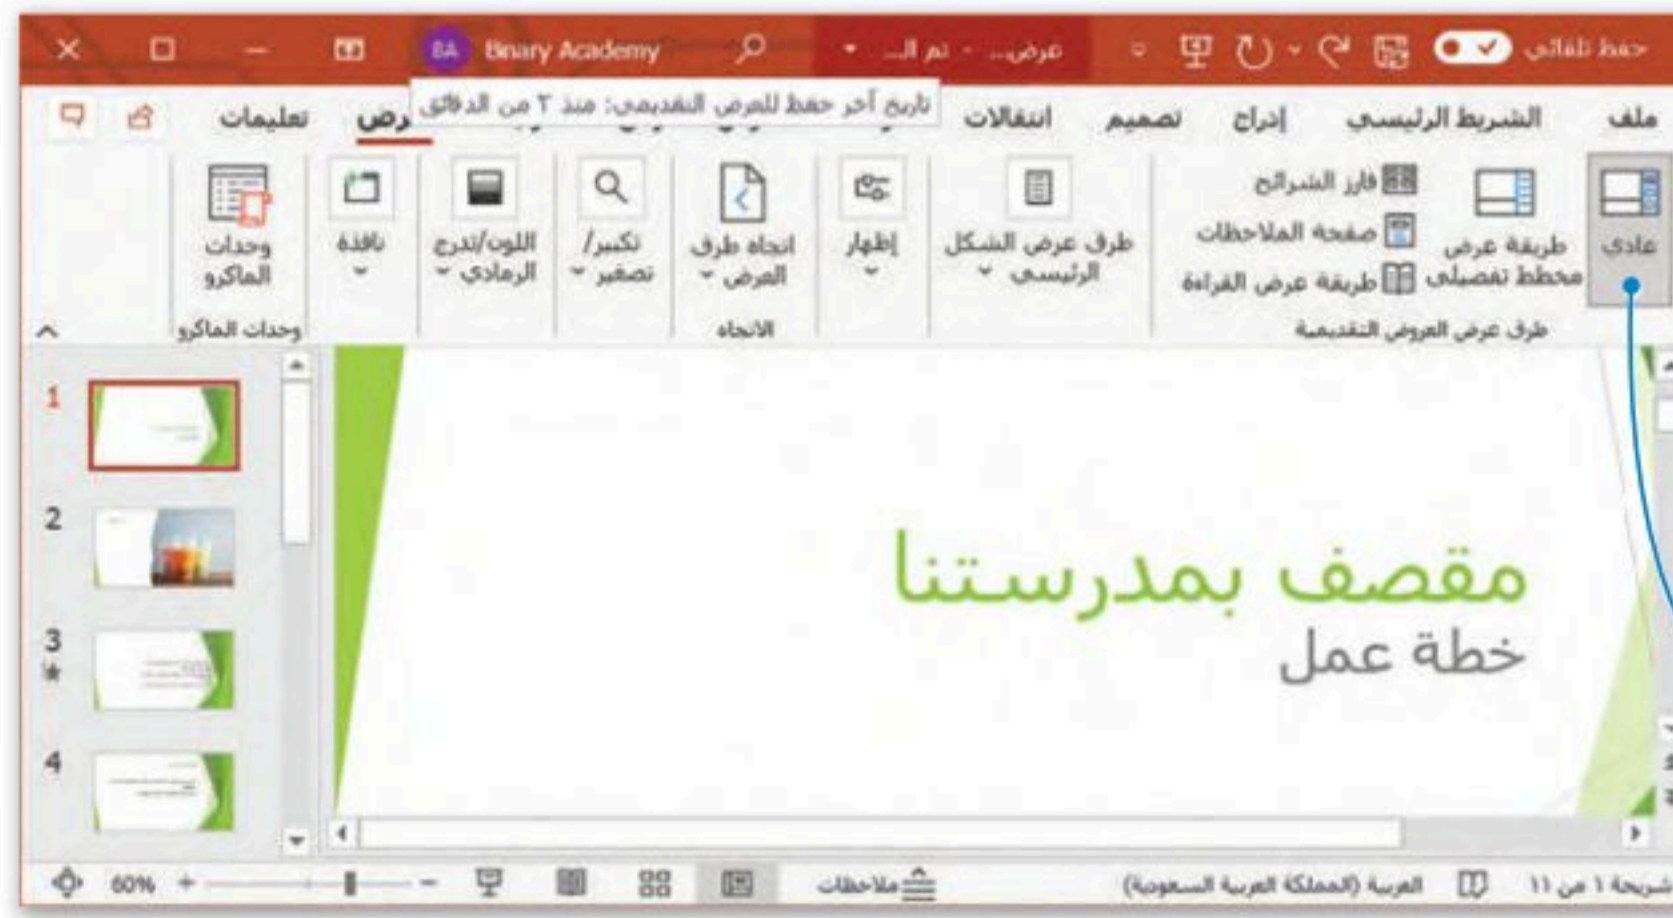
حفظ تلقائي
عرض... • تم الـ... •
BA Binary Academy
تاريخ آخر حفظ للعرض التقديمي: منذ ٢ من الدقائق
ملف الشريط الرئيسي إدراج تصميم انتقالات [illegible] رض تعليمات
عادي
طريقة عرض مخطط تفصيلي
فارز الشرائح
صفحة الملاحظات
طريقة عرض القراءة
طرق عرض العروض التقديمية
طرق عرض الشكل الرئيسي
إظهار
اتجاه طرق العرض
الاتجاه
تكبير/تصغير
اللون/تدرج الرمادي
نافذة
وحدات الماكرو
وحدات الماكرو
1
2
3
4
مقصف بمدرستنا
خطة عمل
شريحة ١ من ١١
العربية (المملكة العربية السعودية)
ملاحظات
60%